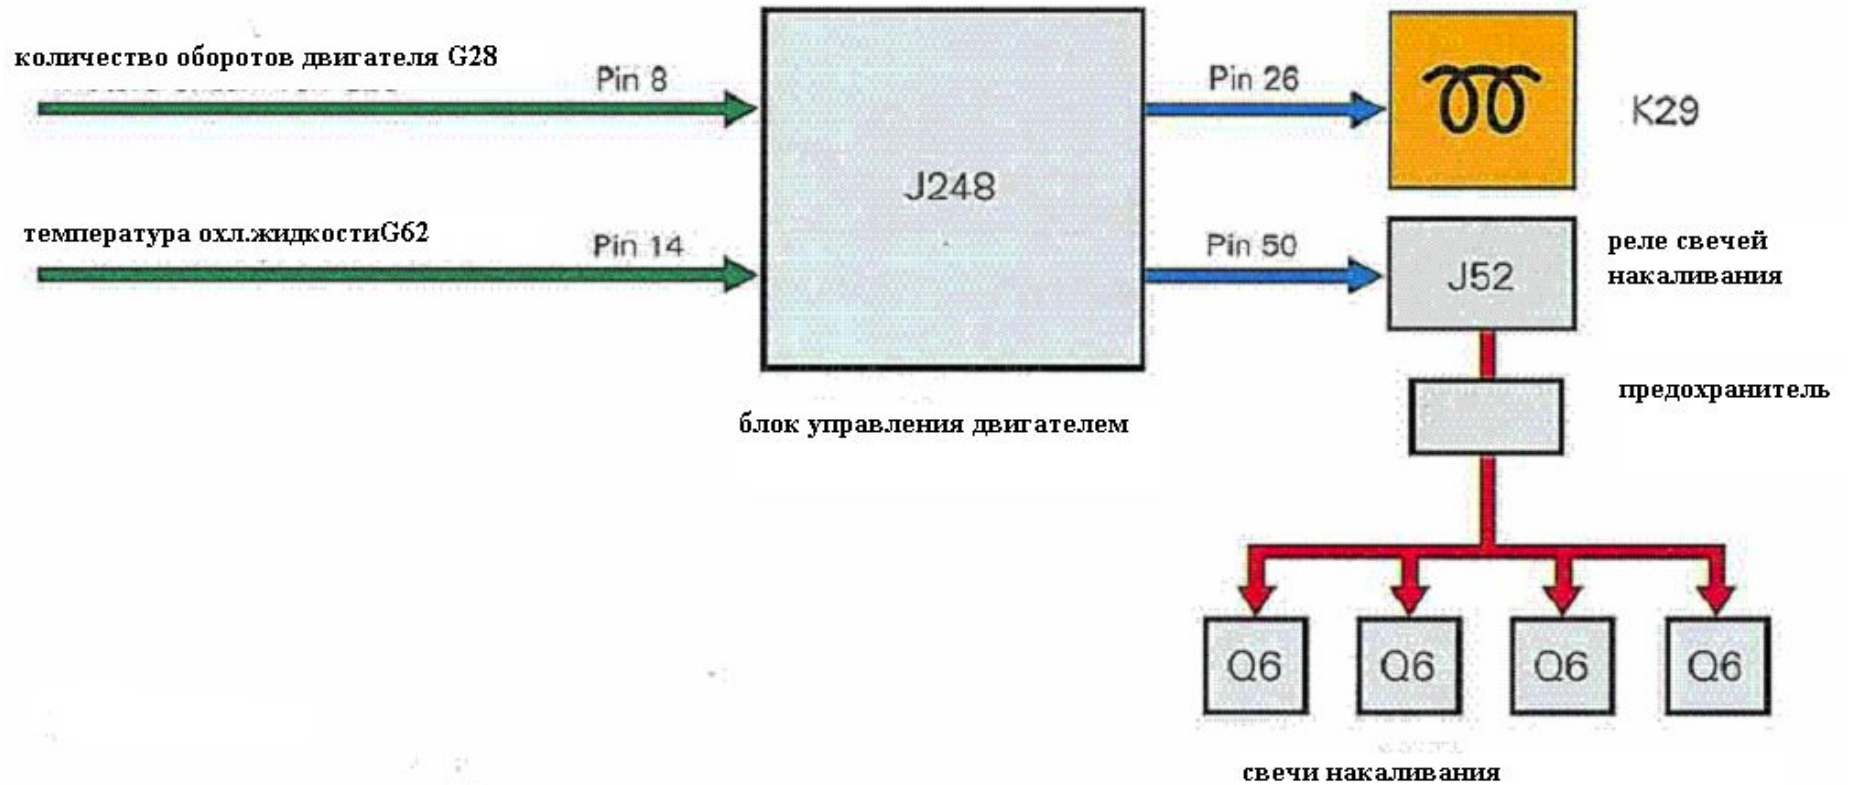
количество оборотов двигателя G28

Pin 8

J248

Pin 26

K29

температура охл.жидкостиG62

Pin 14

Pin 50

J52

реле свечей накаливания

предохранитель

блок управления двигателем

Q6

Q6

Q6

Q6

свечи накаливания